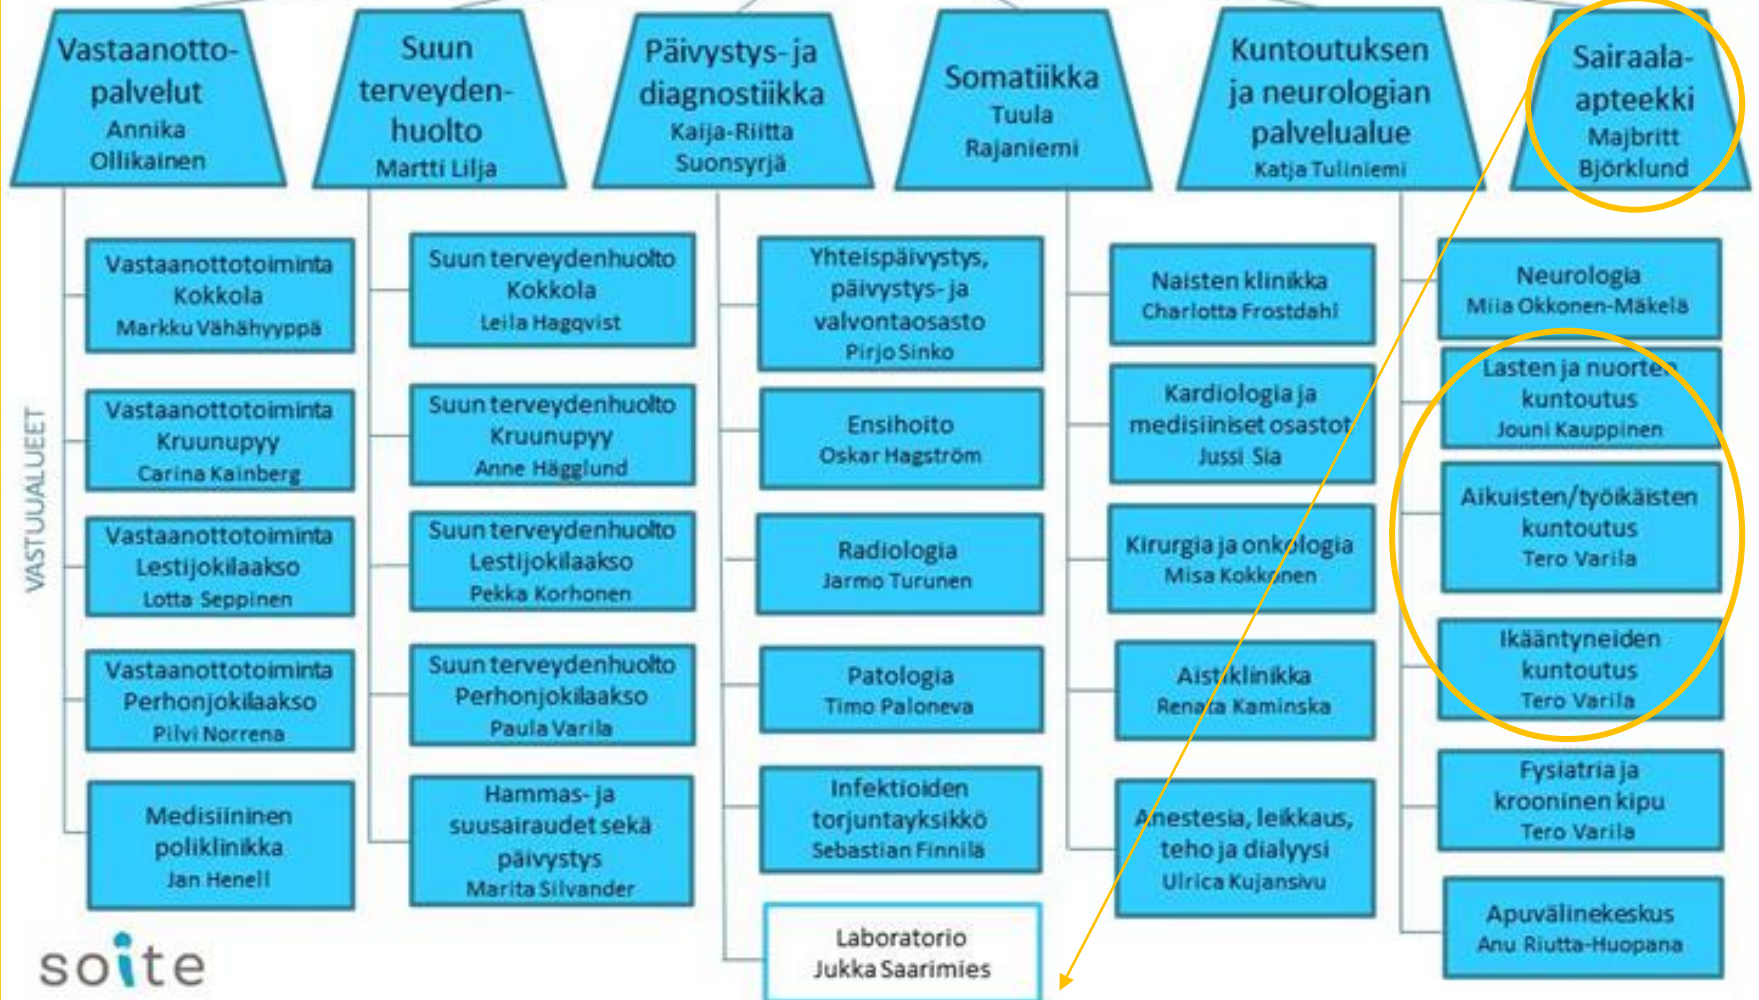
Vastaanotto-palvelut
Annika Ollikainen

Suun terveyden-huolto
Martti Lilja

Päivystys- ja diagnostiikka
Kaija-Riitta Suonsyrjä

Somatiikka
Tuula Rajaniemi

Kuntoutuksen ja neurologian palvelualue
Katja Tuliniemi

Sairaala-apteekki
Majbritt Björklund

VASTUUALUEET

Vastaanottotoiminta Kokkola
Markku Vähähyyppä

Vastaanottotoiminta Kruunupyy
Carina Kainberg

Vastaanottotoiminta Lestijokilaakso
Lotta Seppinen

Vastaanottotoiminta Perhonjokilaakso
Pilvi Norrena

Medisiininen poliklinikka
Jan Henell

Suun terveydenhuolto Kokkola
Leila Hagqvist

Suun terveydenhuolto Kruunupyy
Anne Hägglund

Suun terveydenhuolto Lestijokilaakso
Pekka Korhonen

Suun terveydenhuolto Perhonjokilaakso
Paula Varila

Hammas- ja suusairaudet sekä päivystys
Marita Silvander

Yhteispäivystys, päivystys- ja valvontaosasto
Pirjo Sinko

Ensihoito
Oskar Hagström

Radiologia
Jarmo Turunen

Patologia
Timo Paloneva

Infektioiden torjuntayksikkö
Sebastian Finnilä

Laboratorio
Jukka Saarimies

Naisten klinikka
Charlotta Frostdahl

Kardiologia ja medisiiniset osastot
Jussi Sia

Kirurgia ja onkologia
Misa Kokkonen

Aistiklinikka
Renata Kaminska

Anestesia, leikkaus, teho ja dialyysi
Ulrica Kujansivu

Neurologia
Miia Okkonen-Mäkelä

Lasten ja nuorten kuntoutus
Jouni Kauppinen

Aikuisten/työikäisten kuntoutus
Tero Varila

Ikääntyneiden kuntoutus
Tero Varila

Fysiatria ja krooninen kipu
Tero Varila

Apuvälinekeskus
Anu Riutta-Huopana

soite